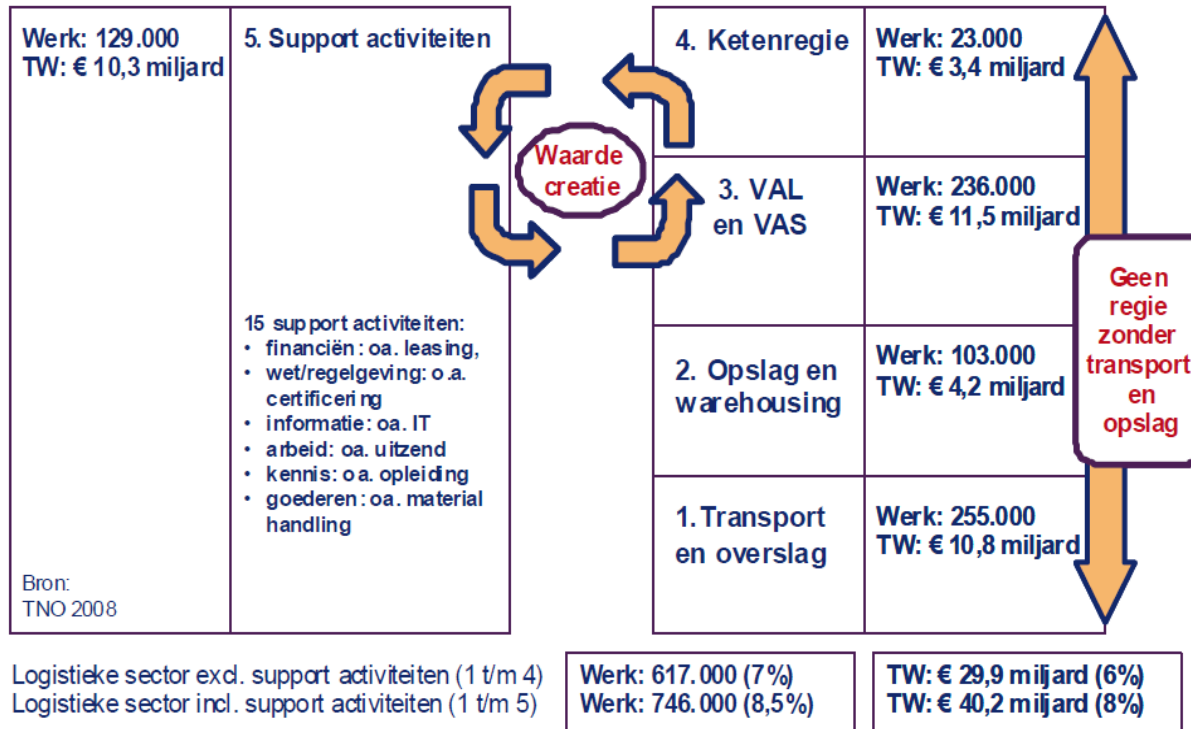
Werk: 129.000
TW: € 10,3 miljard

Bron:
TNO 2008

5. Support activiteiten

15 support activiteiten:
• financiën: oa. leasing,
• wet/regelgeving: o.a. certificering
• informatie: oa. IT
• arbeid: oa. uitzend
• kennis: o.a. opleiding
• goederen: oa. material handling

Waarde creatie

4. Ketenregie

Werk: 23.000
TW: € 3,4 miljard

3. VAL en VAS

Werk: 236.000
TW: € 11,5 miljard

2. Opslag en warehousing

Werk: 103.000
TW: € 4,2 miljard

1. Transport en overslag

Werk: 255.000
TW: € 10,8 miljard

Geen regie zonder transport en opslag

Logistieke sector excl. support activiteiten (1 t/m 4)
Logistieke sector incl. support activiteiten (1 t/m 5)

Werk: 617.000 (7%)
Werk: 746.000 (8,5%)

TW: € 29,9 miljard (6%)
TW: € 40,2 miljard (8%)